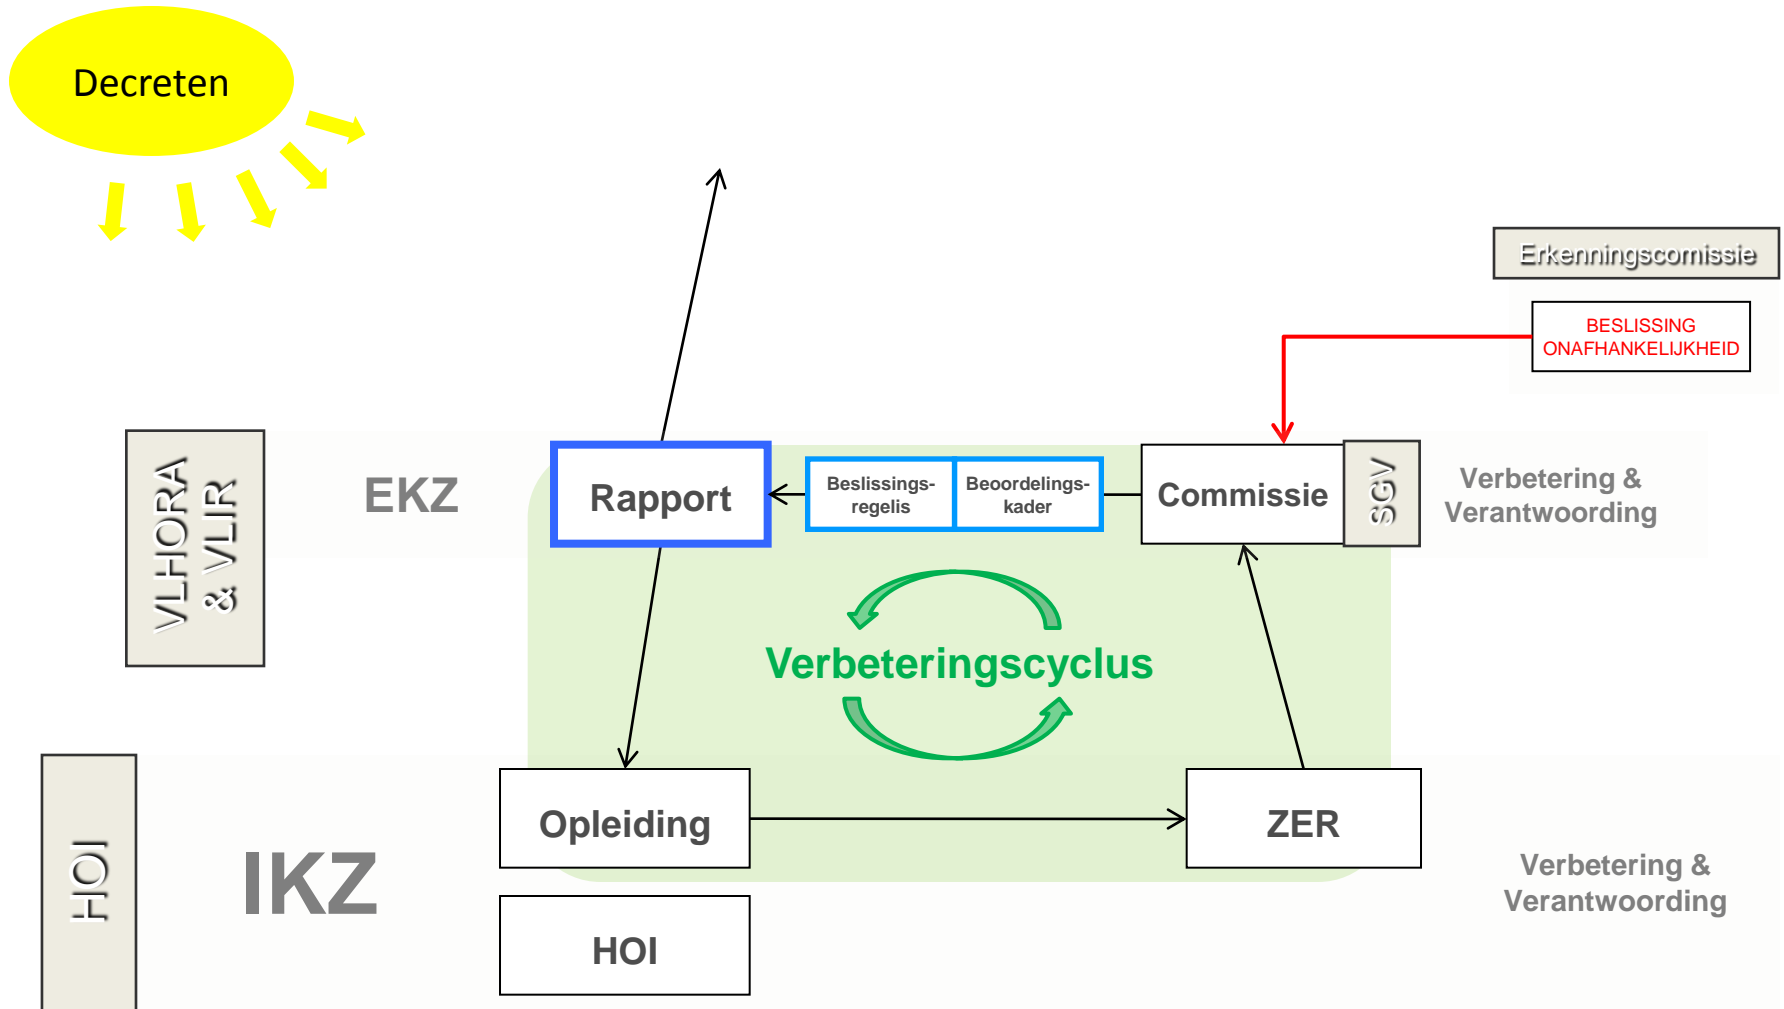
Decreten

Erkenningscomissie

BESLISSING ONAFHANKELIJKHEID

VLHORA & VLIR

EKZ

Rapport

Beslissingsregelis

Beoordelingskader

Commissie

SGV

Verbetering & Verantwoording

Verbeteringscyclus

HOI

IKZ

Opleiding

ZER

Verbetering & Verantwoording

HOI